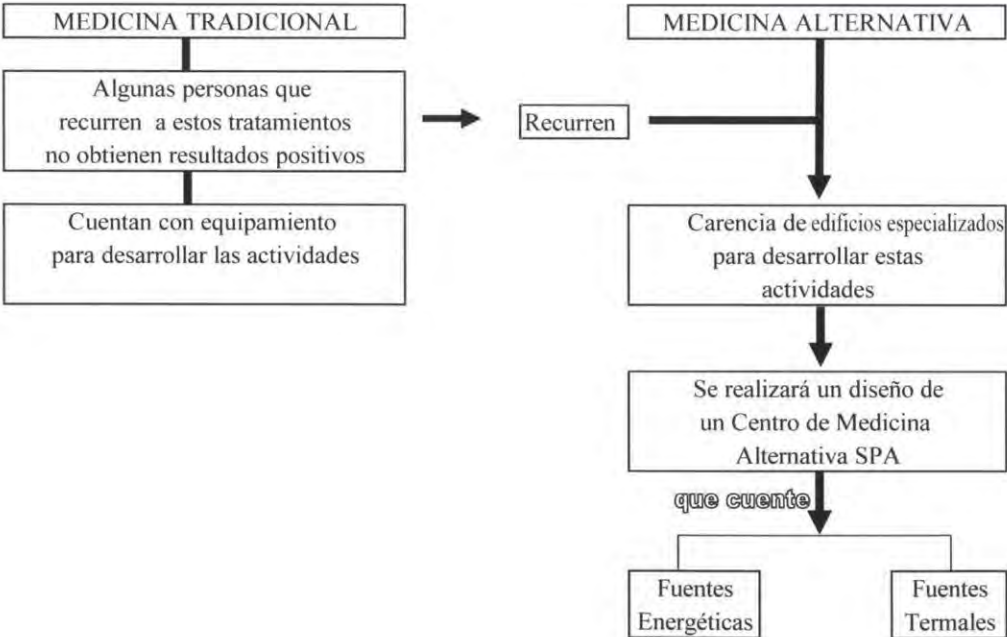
MEDICINA TRADICIONAL

Algunas personas que recurren a estos tratamientos no obtienen resultados positivos

Cuentan con equipamiento para desarrollar las actividades

Recurren

MEDICINA ALTERNATIVA

Carencia de edificios especializados para desarrollar estas actividades

Se realizará un diseño de un Centro de Medicina Alternativa SPA

que cuente

Fuentes Energéticas

Fuentes Termales